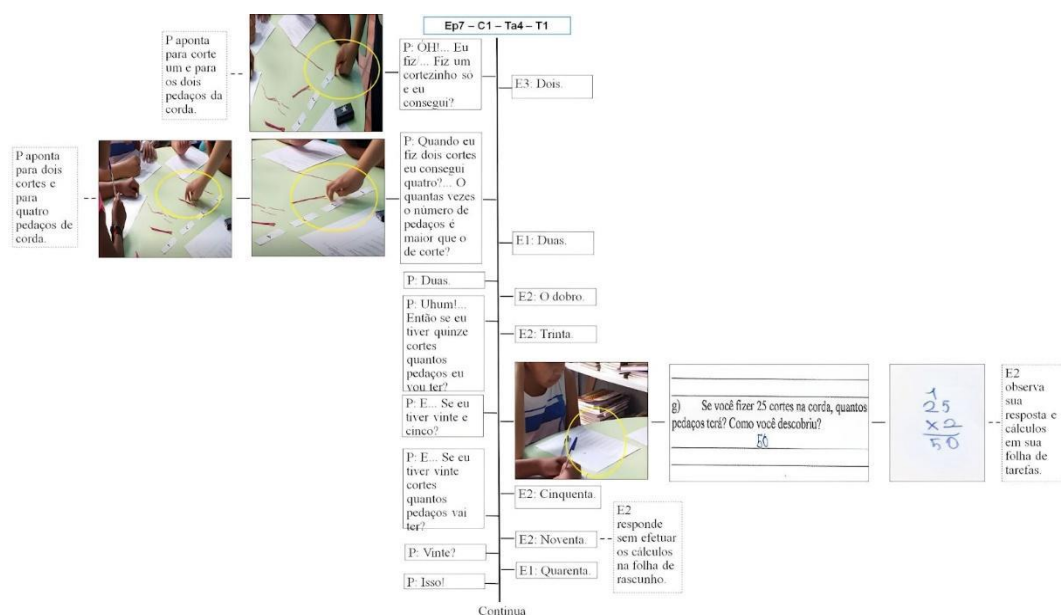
Ep7 – C1 – Ta4 – T1

P aponta para corte um e para os dois pedaços da corda.

P: OH!... Eu fiz... Fiz um cortezinho só e eu consegui?

E3: Dois.

P aponta para dois cortes e para quatro pedaços de corda.

P: Quando eu fiz dois cortes eu consegui quatro?... O quantas vezes o número de pedaços é maior que o de corte?

E1: Duas.

P: Duas.

E2: O dobro.

P: Uhum!... Então se eu tiver quinze cortes quantos pedaços eu vou ter?

E2: Trinta.

P: E... Se eu tiver vinte e cinco?

g) Se você fizer 25 cortes na corda, quantos pedaços terá? Como você descobriu?
50

$\begin{array}{r} \overset{1}{2}5 \\ \times 2 \\ \hline 50 \end{array}$

E2 observa sua resposta e cálculos em sua folha de tarefas.

P: E... Se eu tiver vinte cortes quantos pedaços vai ter?

E2: Cinquenta.

E2: Noventa.

E2 responde sem efetuar os cálculos na folha de rascunho.

P: Vinte?

E1: Quarenta.

P: Isso!

Continua